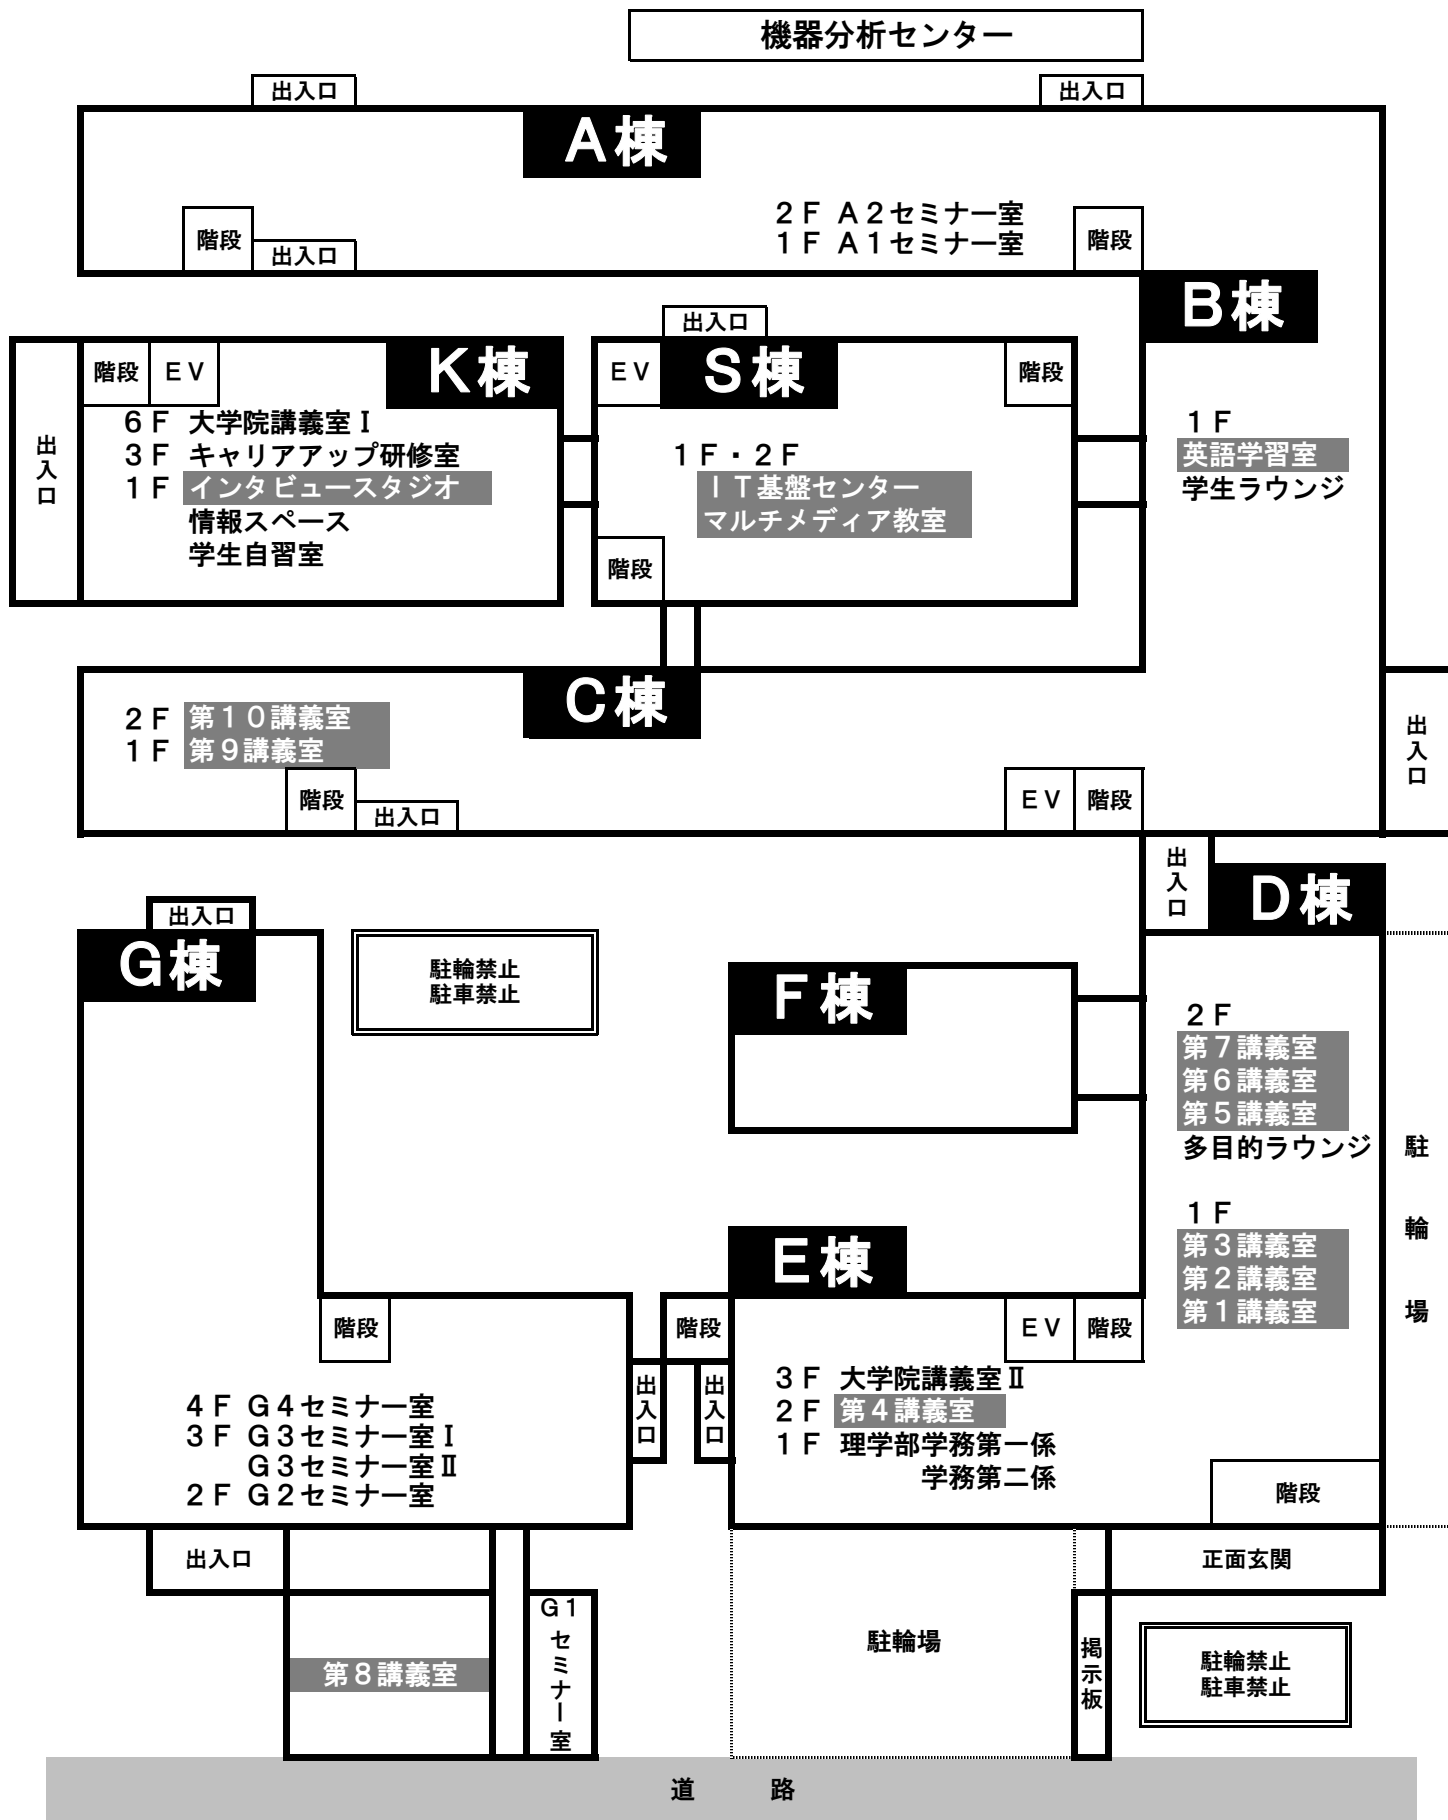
機器分析センター

出入口
出入口

A棟

2F A2セミナー室
1F A1セミナー室

階段
出入口
階段

B棟

出入口

階段 EV
K棟
6F 大学院講義室Ⅰ
3F キャリアアップ研修室
1F インタビュースタジオ
情報スペース
学生自習室

出入口

EV
S棟
階段
1F・2F
IT基盤センター
マルチメディア教室
階段

1F
英語学習室
学生ラウンジ

C棟
2F 第10講義室
1F 第9講義室
階段
出入口
EV
階段

出入口

出入口

D棟

出入口
G棟

駐輪禁止
駐車禁止

F棟

2F
第7講義室
第6講義室
第5講義室
多目的ラウンジ

駐輪場

1F
第3講義室
第2講義室
第1講義室

E棟

階段
階段
EV
階段

出入口
出入口

4F G4セミナー室
3F G3セミナー室Ⅰ
G3セミナー室Ⅱ
2F G2セミナー室

3F 大学院講義室Ⅱ
2F 第4講義室
1F 理学部学務第一係
学務第二係

階段

出入口
正面玄関

第8講義室
G1セミナー室

駐輪場

掲示板

駐輪禁止
駐車禁止

道 路